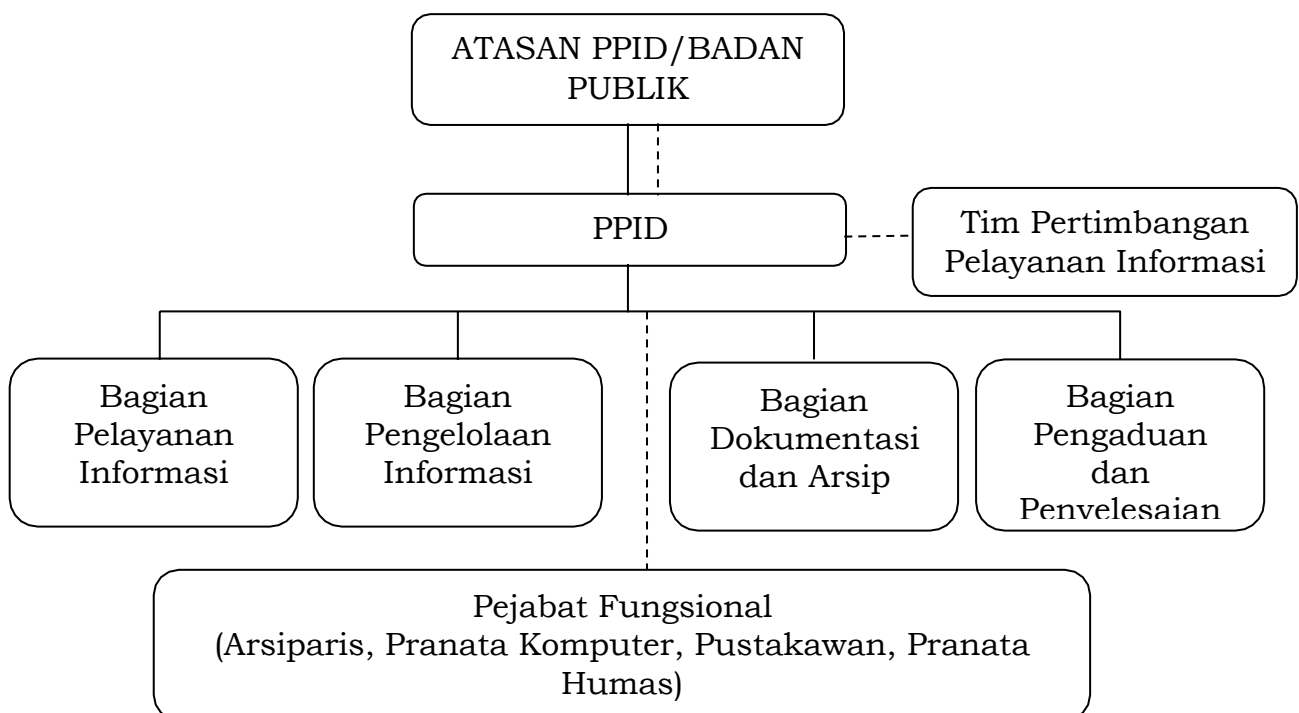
ATASAN PPID/BADAN PUBLIK

PPID

Tim Pertimbangan Pelayanan Informasi

Bagian Pelayanan Informasi

Bagian Pengelolaan Informasi

Bagian Dokumentasi dan Arsip

Bagian Pengaduan dan Penyelesaian

Pejabat Fungsional
(Arsiparis, Pranata Komputer, Pustakawan, Pranata Humas)